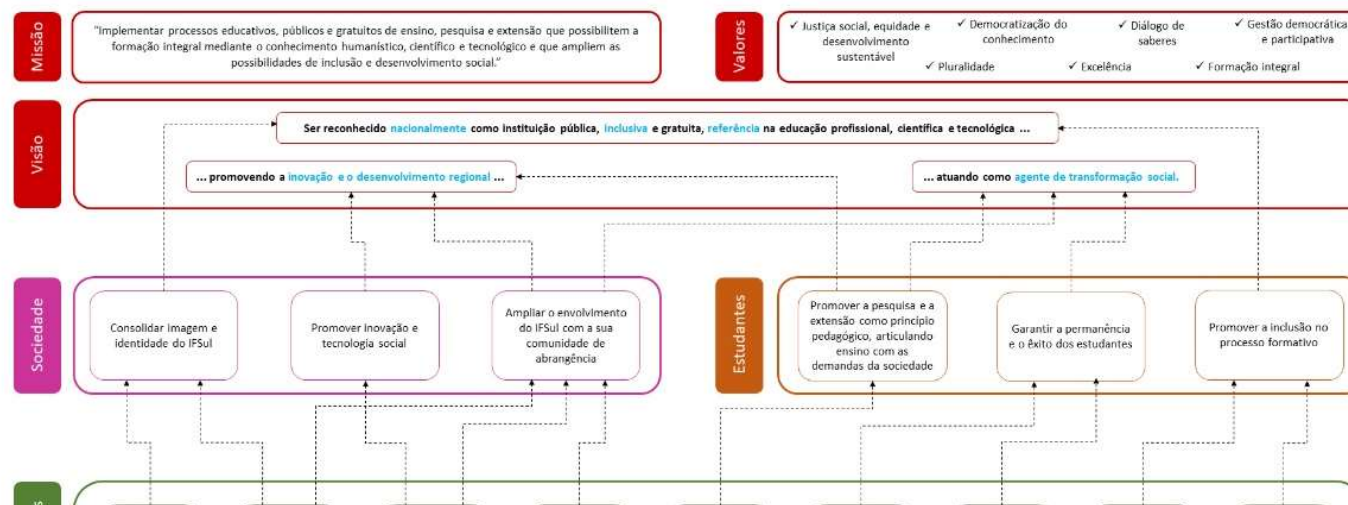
Missão

"Implementar processos educativos, públicos e gratuitos de ensino, pesquisa e extensão que possibilitem a formação integral mediante o conhecimento humanístico, científico e tecnológico e que ampliem as possibilidades de inclusão e desenvolvimento social."

Valores

✓ Justiça social, equidade e desenvolvimento sustentável
✓ Democratização do conhecimento
✓ Diálogo de saberes
✓ Gestão democrática e participativa
✓ Pluralidade
✓ Excelência
✓ Formação integral

Visão

Ser reconhecido nacionalmente como instituição pública, inclusiva e gratuita, referência na educação profissional, científica e tecnológica ...

... promovendo a inovação e o desenvolvimento regional ...

... atuando como agente de transformação social.

Sociedade

Consolidar imagem e identidade do IFSul

Promover inovação e tecnologia social

Ampliar o envolvimento do IFSul com a sua comunidade de abrangência

Estudantes

Promover a pesquisa e a extensão como princípio pedagógico, articulando ensino com as demandas da sociedade

Garantir a permanência e o êxito dos estudantes

Promover a inclusão no processo formativo